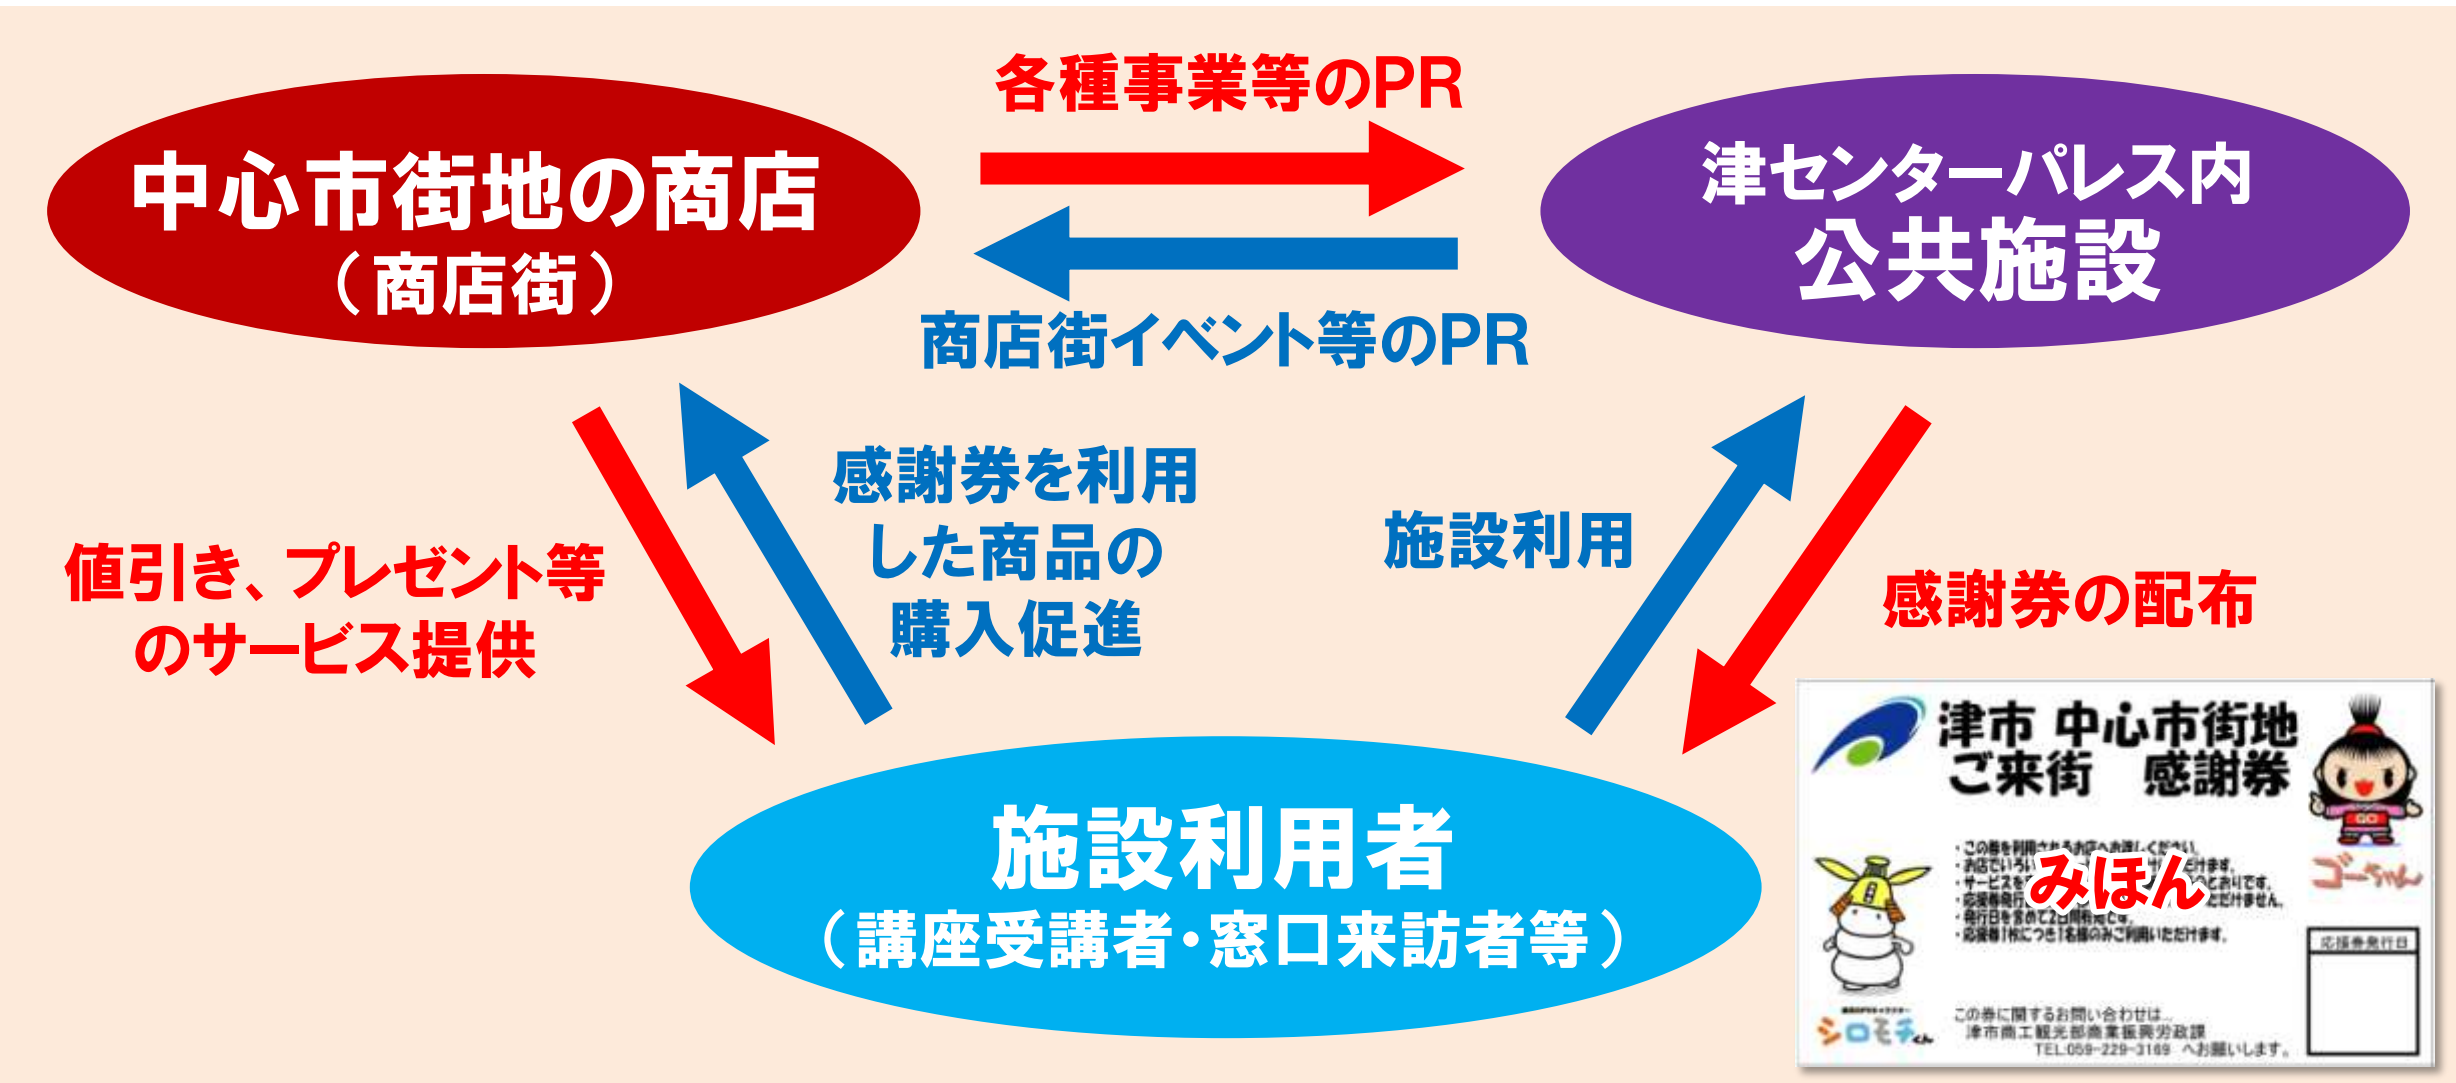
各種事業等のPR

中心市街地の商店
（商店街）

津センターパレス内
公共施設

商店街イベント等のPR

感謝券を利用した商品の購入促進

施設利用

値引き、プレゼント等のサービス提供

感謝券の配布

施設利用者
（講座受講者・窓口来訪者等）

津市 中心市街地
ご来街 感謝券

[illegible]

みほん

ゴーちゃん

シロモチくん

応援券発行日

この券に関するお問い合わせは
津市商工観光部商業振興労政課
TEL:059-229-3169 へお願いします。